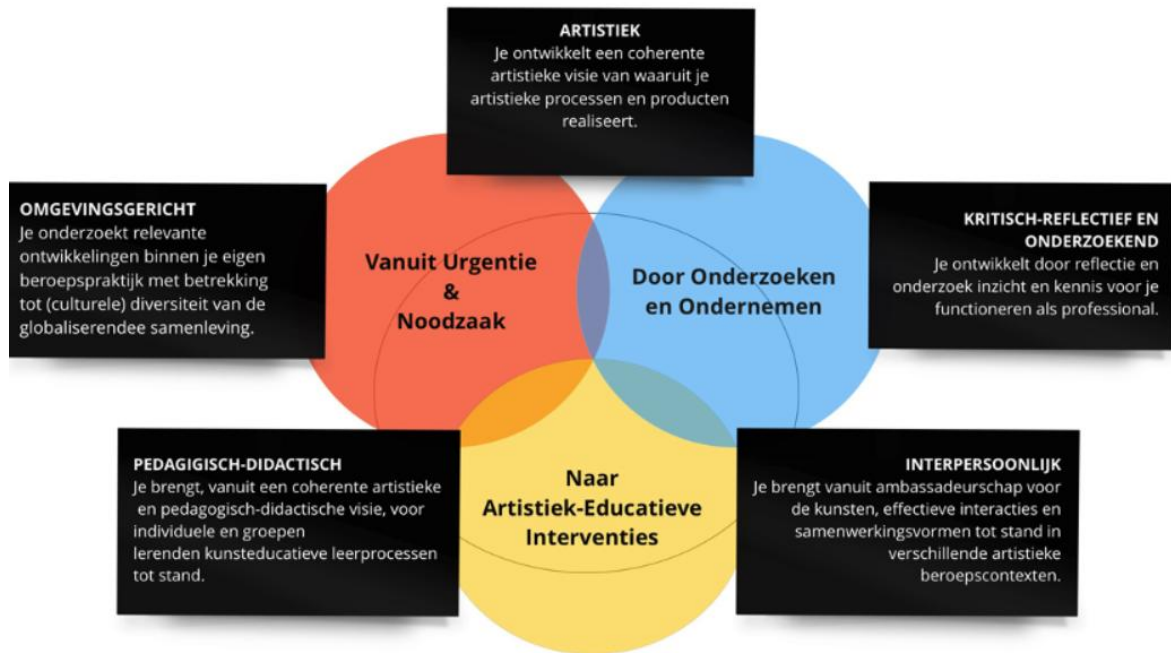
ARTISTIEK
Je ontwikkelt een coherente artistieke visie van waaruit je artistieke processen en producten realiseert.

OMGEVINGSGERICHT
Je onderzoekt relevante ontwikkelingen binnen je eigen beroepspraktijk met betrekking tot (culturele) diversiteit van de globaliserendee samenleving.

Vanuit Urgentie & Noodzaak

Door Onderzoeken en Ondernemen

KRITISCH-REFLECTIEF EN ONDERZOEKEND
Je ontwikkelt door reflectie en onderzoek inzicht en kennis voor je functioneren als professional.

PEDAGIGISCH-DIDACTISCH
Je brengt, vanuit een coherente artistieke en pedagogisch-didactische visie, voor individuele en groepen lerenden kunsteducatieve leerprocessen tot stand.

Naar Artistiek-Educatieve Interventies

INTERPERSOONLIJK
Je brengt vanuit ambassadeurschap voor de kunsten, effectieve interacties en samenwerkingsvormen tot stand in verschillende artistieke beroepscontexten.